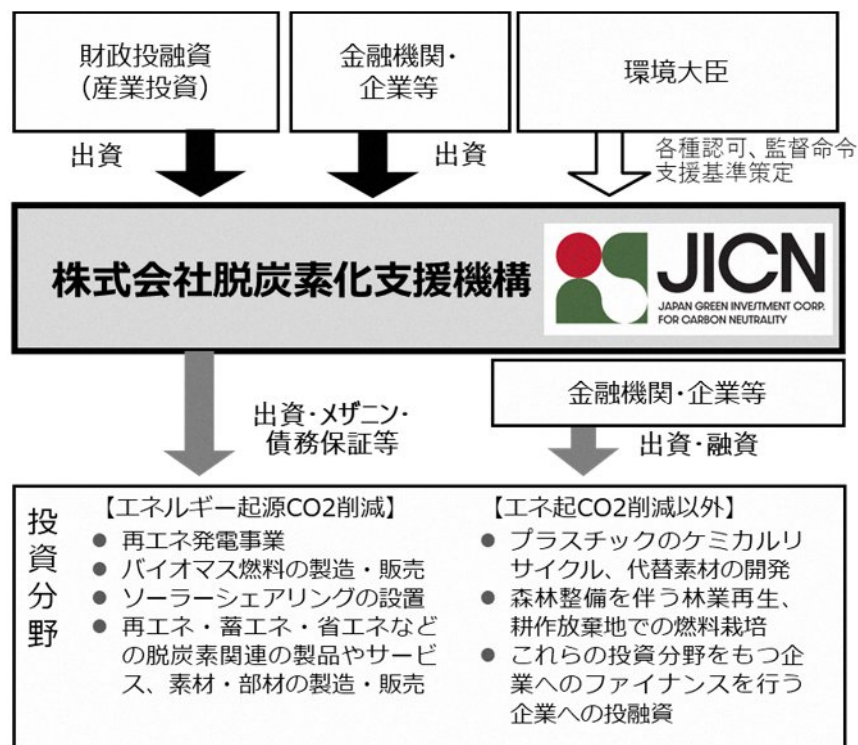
財政投融資
(産業投資)

金融機関・
企業等

環境大臣

出資

出資

各種認可、監督命令
支援基準策定

株式会社脱炭素化支援機構

JICN
JAPAN GREEN INVESTMENT CORP.
FOR CARBON NEUTRALITY

出資・メザニン・
債務保証等

金融機関・企業等

出資・融資

投資分野

【エネルギー起源CO2削減】
● 再エネ発電事業
● バイオマス燃料の製造・販売
● ソーラーシェアリングの設置
● 再エネ・蓄エネ・省エネなどの脱炭素関連の製品やサービス、素材・部材の製造・販売

【エネ起CO2削減以外】
● プラスチックのケミカルリサイクル、代替素材の開発
● 森林整備を伴う林業再生、耕作放棄地での燃料栽培
● これらの投資分野をもつ企業へのファイナンスを行う企業への投融資